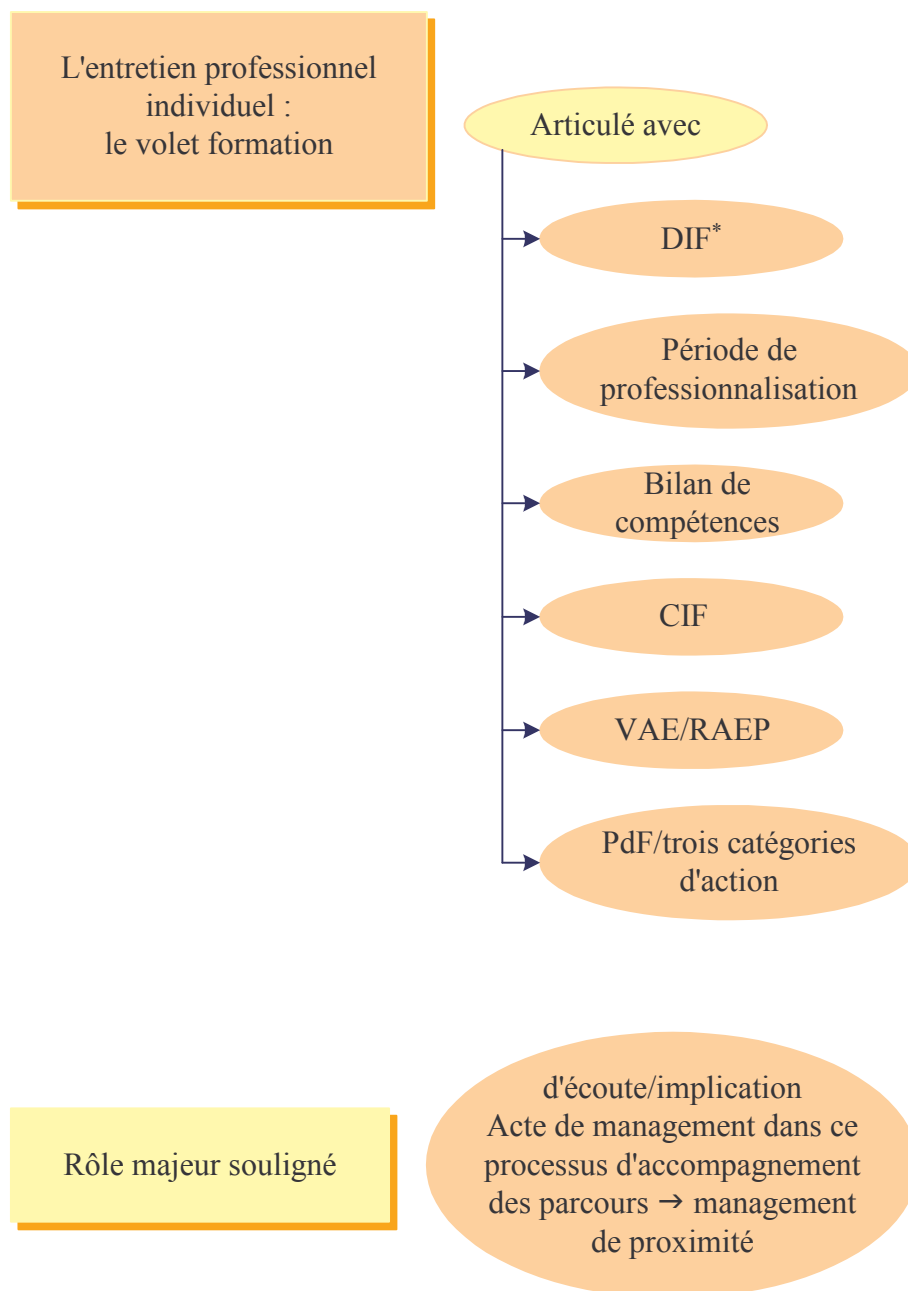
L'entretien professionnel individuel : le volet formation

Articulé avec

DIF$^{*}$

Période de professionnalisation

Bilan de compétences

CIF

VAE/RAEP

PdF/trois catégories d'action

Rôle majeur souligné

d'écoute/implication
Acte de management dans ce processus d'accompagnement des parcours → management de proximité